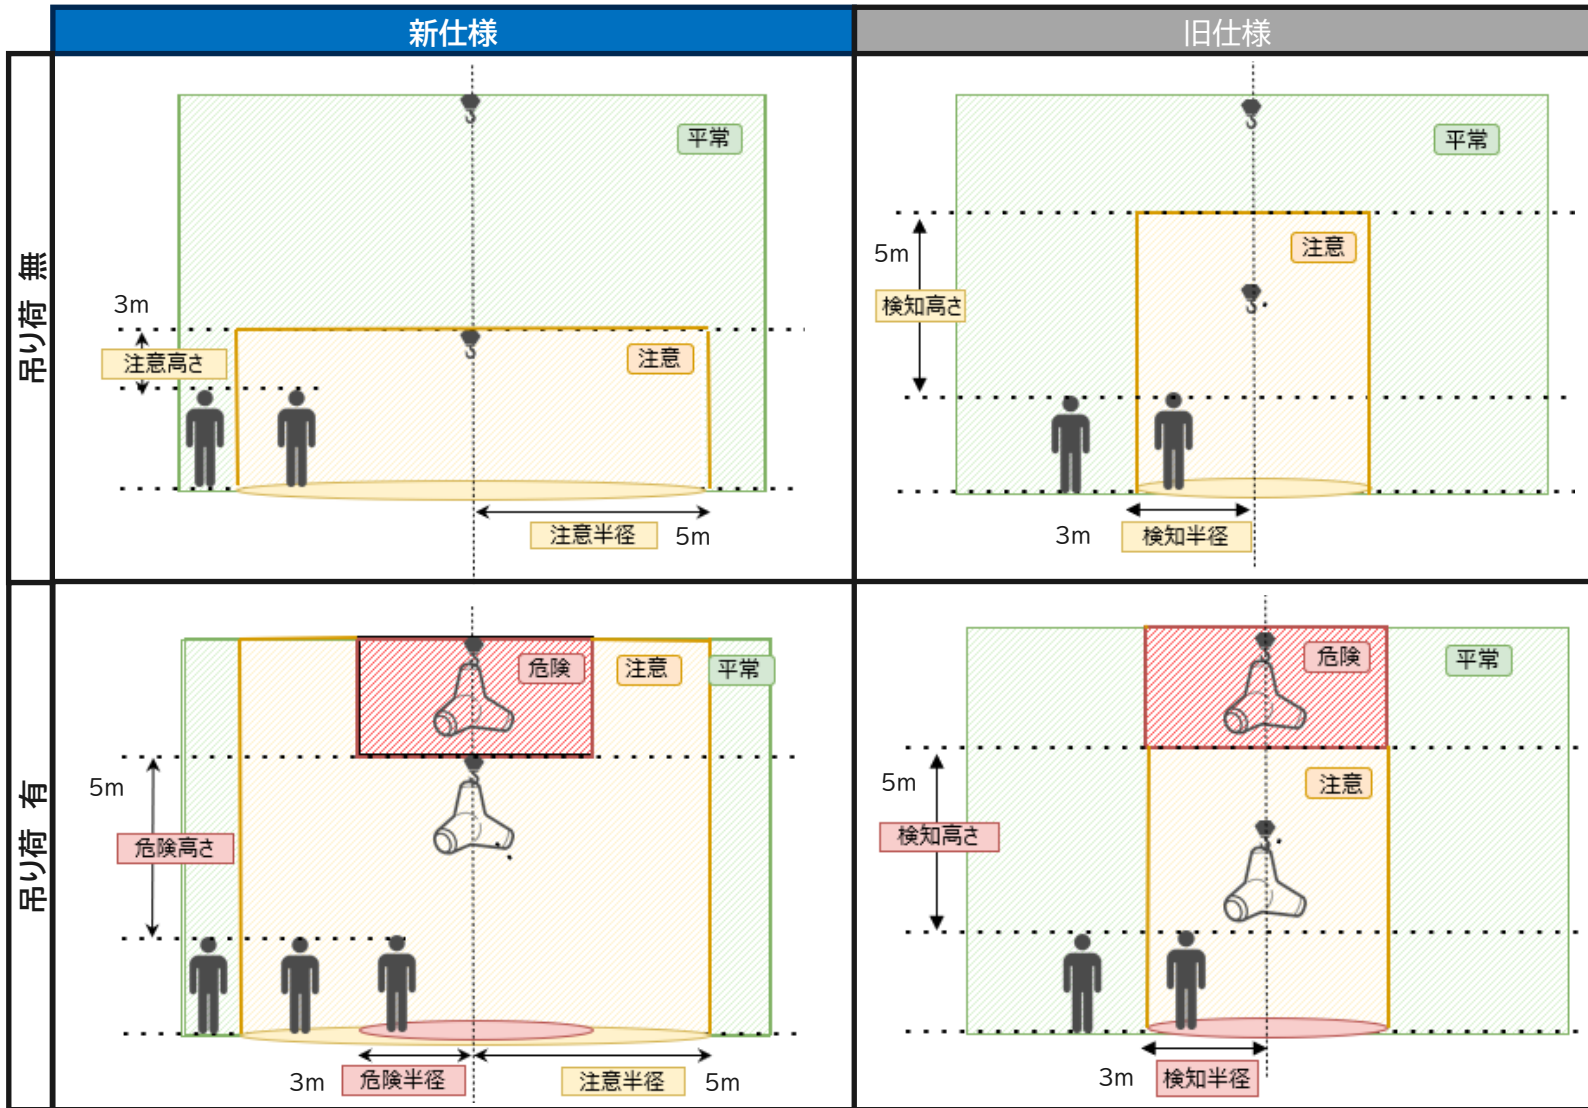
| | 新仕様 | 旧仕様 |
|---|---|---|
| 吊り荷 無 | 平常<br>3m<br>注意高さ<br>注意<br>注意半径 5m | 平常<br>5m<br>検知高さ<br>注意<br>3m 検知半径 |
| 吊り荷 有 | 危険<br>注意<br>平常<br>5m<br>危険高さ<br>3m 危険半径<br>注意半径 5m | 危険<br>平常<br>5m<br>検知高さ<br>注意<br>3m 検知半径 |